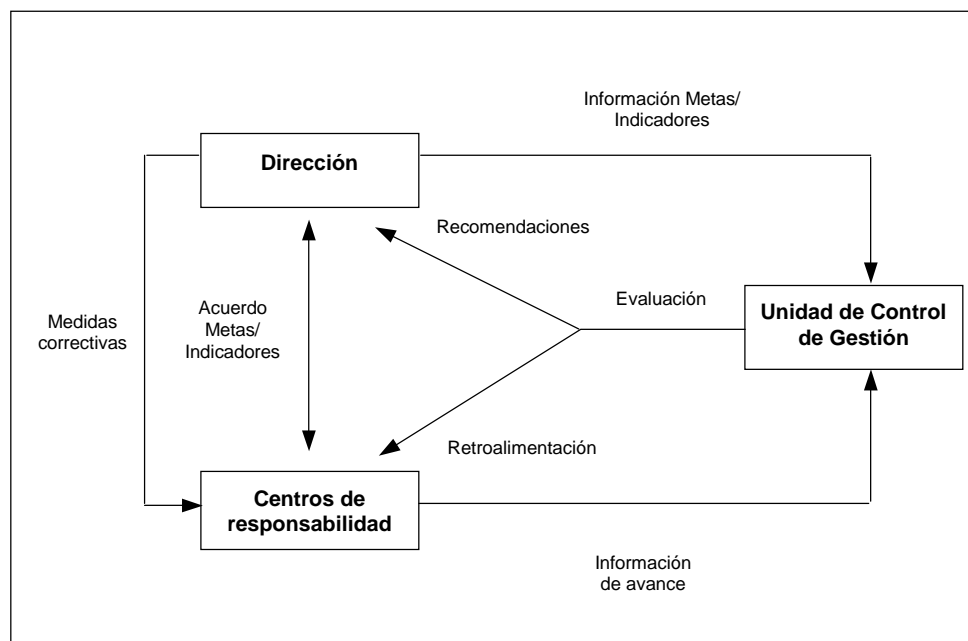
Información Metas/ Indicadores

Dirección

Recomendaciones

Acuerdo Metas/ Indicadores

Medidas correctivas

Evaluación

Unidad de Control de Gestión

Retroalimentación

Centros de responsabilidad

Información de avance